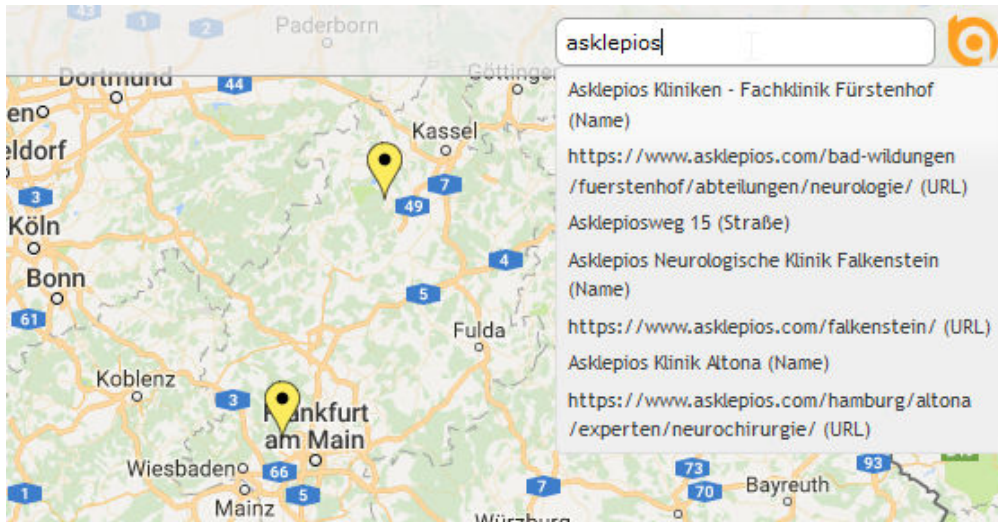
43
1
2
Paderborn
asklepios
Dortmund
44
Göttingen
en
Kassel
eldorf
3
7
49
Köln
4
Bonn
5
61
Fulda
Koblenz
3
Frankfurt am Main
Wiesbaden
66
1
5
7
73
93
70
Bayreuth
Mainz
Würzburg

Asklepios Kliniken - Fachklinik Fürstenhof (Name)
https://www.asklepios.com/bad-wildungen/fuerstenhof/abteilungen/neurologie/ (URL)
Asklepiosweg 15 (Straße)
Asklepios Neurologische Klinik Falkenstein (Name)
https://www.asklepios.com/falkenstein/ (URL)
Asklepios Klinik Altona (Name)
https://www.asklepios.com/hamburg/altona/experten/neurochirurgie/ (URL)